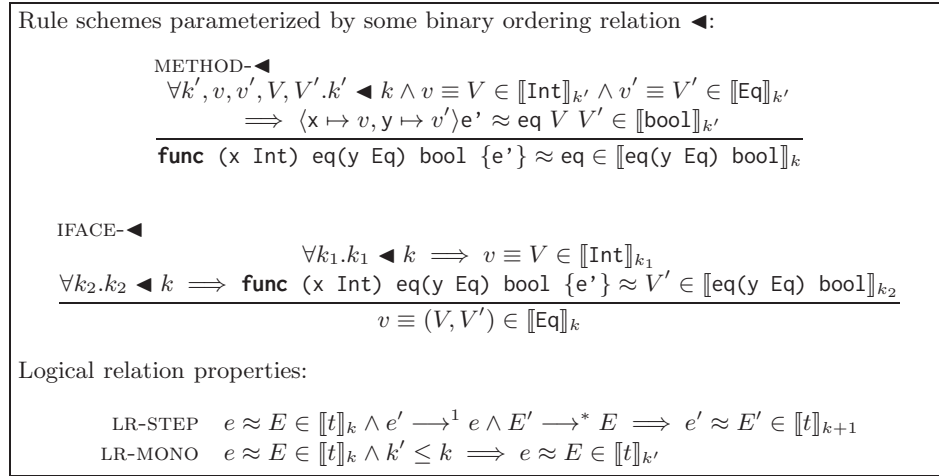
Rule schemes parameterized by some binary ordering relation ◀:

METHOD-◀

$$\frac{\forall k', v, v', V, V'.k' \blacktriangleleft k \wedge v \equiv V \in [\![\texttt{Int}]\!]_{k'} \wedge v' \equiv V' \in [\![\texttt{Eq}]\!]_{k'} \implies \langle \texttt{x} \mapsto v, \texttt{y} \mapsto v' \rangle \texttt{e'} \approx \texttt{eq}\ V\ V' \in [\![\texttt{bool}]\!]_{k'}}{\textbf{func}\ \texttt{(x Int) eq(y Eq) bool \{e'\}} \approx \texttt{eq} \in [\![\texttt{eq(y Eq) bool}]\!]_k}$$

IFACE-◀

$$\frac{\forall k_1.k_1 \blacktriangleleft k \implies v \equiv V \in [\![\texttt{Int}]\!]_{k_1} \quad \forall k_2.k_2 \blacktriangleleft k \implies \textbf{func}\ \texttt{(x Int) eq(y Eq) bool \{e'\}} \approx V' \in [\![\texttt{eq(y Eq) bool}]\!]_{k_2}}{v \equiv (V, V') \in [\![\texttt{Eq}]\!]_k}$$

Logical relation properties:

LR-STEP $e \approx E \in [\![t]\!]_k \wedge e' \longrightarrow^1 e \wedge E' \longrightarrow^* E \implies e' \approx E' \in [\![t]\!]_{k+1}$

LR-MONO $e \approx E \in [\![t]\!]_k \wedge k' \leq k \implies e \approx E \in [\![t]\!]_{k'}$